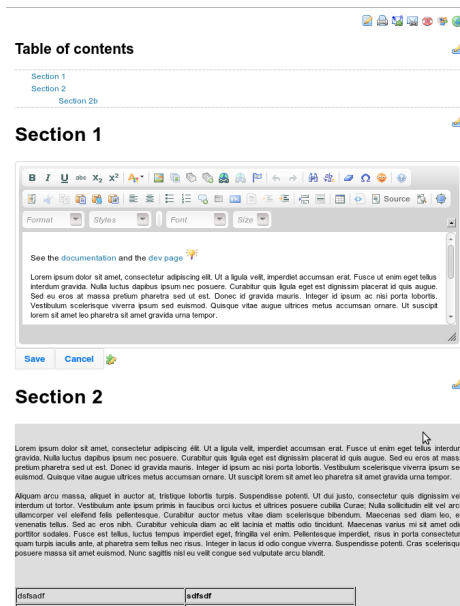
Table of contents

Section 1
Section 2
Section 2b

Section 1

B I U abc X₂ X² Source

Format Styles Font Size

See the documentation and the dev page

Lorem ipsum dolor sit amet, consectetur adipiscing elit. Ut a ligula velit, imperdiet accumsan erat. Fusce ut enim eget tellus interdum gravida. Nulla luctus dapibus ipsum nec posuere. Curabitur quis ligula eget est dignissim placerat id quis augue. Sed eu eros at massa pretium pharetra sed ut est. Donec id gravida mauris. Integer id ipsum ac nisi porta lobortis. Vestibulum scelerisque viverra ipsum sed euismod. Quisque vitae augue ultrices metus accumsan ornare. Ut suscipit lorem sit amet leo pharetra sit amet gravida urna tempor.

Save Cancel

Section 2

Lorem ipsum dolor sit amet, consectetur adipiscing elit. Ut a ligula velit, imperdiet accumsan erat. Fusce ut enim eget tellus interdu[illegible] gravida. Nulla luctus dapibus ipsum nec posuere. Curabitur quis ligula eget est dignissim placerat id quis augue. Sed eu eros at mass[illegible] pretium pharetra sed ut est. Donec id gravida mauris. Integer id ipsum ac nisi porta lobortis. Vestibulum scelerisque viverra ipsum se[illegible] euismod. Quisque vitae augue ultrices metus accumsan ornare. Ut suscipit lorem sit amet leo pharetra sit amet gravida urna tempor.

Aliquam arcu massa, aliquet in auctor at, tristique lobortis turpis. Suspendisse potenti. Ut dui justo, consectetur quis dignissim ve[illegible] interdum ut tortor. Vestibulum ante ipsum primis in faucibus orci luctus et ultrices posuere cubilia Curae; Nulla sollicitudin elit vel arc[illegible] ullamcorper vel eleifend felis pellentesque. Curabitur auctor metus vitae diam scelerisque bibendum. Maecenas sed diam leo, e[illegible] venenatis tellus. Sed ac eros nibh. Curabitur vehicula diam ac elit lacinia et mattis odio tincidunt. Maecenas varius mi sit amet odi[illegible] porttitor sodales. Fusce est tellus, luctus tempus imperdiet eget, fringilla vel enim. Pellentesque imperdiet, risus in porta consectetu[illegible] quam turpis iaculis ante, at pharetra sem tellus nec risus. Integer in lacus id odio congue viverra. Suspendisse potenti. Cras scelerisqu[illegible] posuere massa sit amet euismod. Nunc sagittis nisi eu velit congue sed vulputate arcu blandit.

| dsfsadf | sdfsdf |
|---|---|